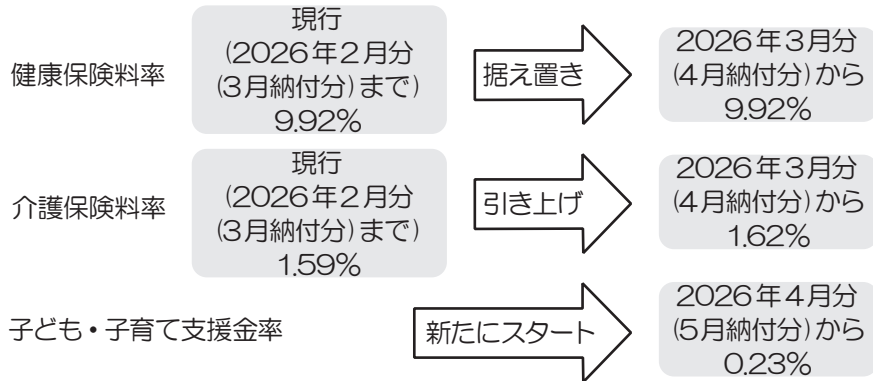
健康保険料率

現行
(2026年2月分
(3月納付分)まで)
9.92%

据え置き

2026年3月分
(4月納付分)から
9.92%

介護保険料率

現行
(2026年2月分
(3月納付分)まで)
1.59%

引き上げ

2026年3月分
(4月納付分)から
1.62%

子ども・子育て支援金率

新たにスタート

2026年4月分
(5月納付分)から
0.23%